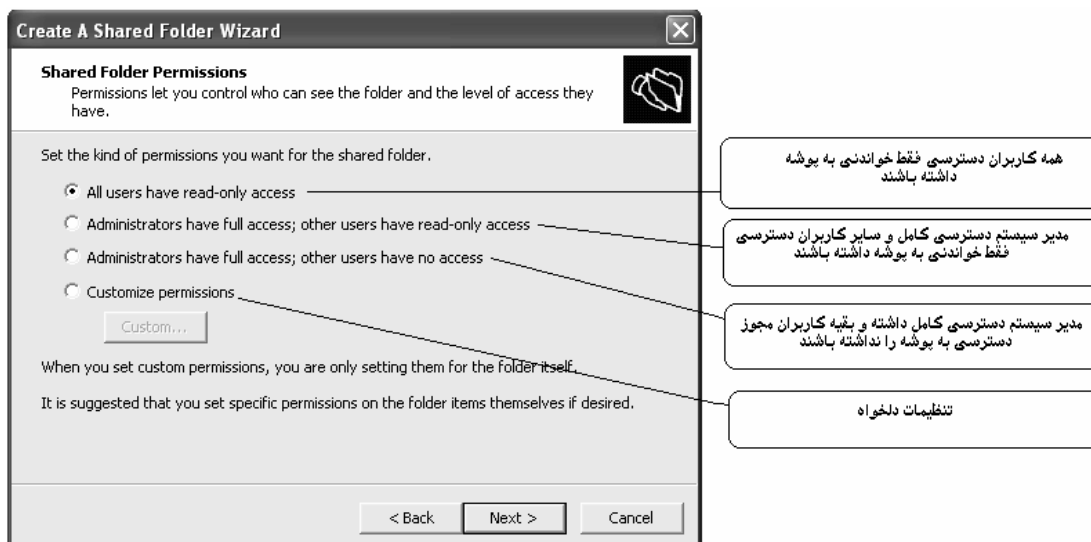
Create A Shared Folder Wizard

Shared Folder Permissions
Permissions let you control who can see the folder and the level of access they have.

Set the kind of permissions you want for the shared folder.

All users have read-only access

Administrators have full access; other users have read-only access

Administrators have full access; other users have no access

Customize permissions

Custom...

When you set custom permissions, you are only setting them for the folder itself.

It is suggested that you set specific permissions on the folder items themselves if desired.

< Back

Next >

Cancel

همه کاربران دسترسی فقط خواندنی به پوشه داشته باشند

مدیر سیستم دسترسی کامل و سایر کاربران دسترسی فقط خواندنی به پوشه داشته باشند

مدیر سیستم دسترسی کامل داشته و بقیه کاربران مجوز دسترسی به پوشه را نداشته باشند

تنظیمات دلخواه